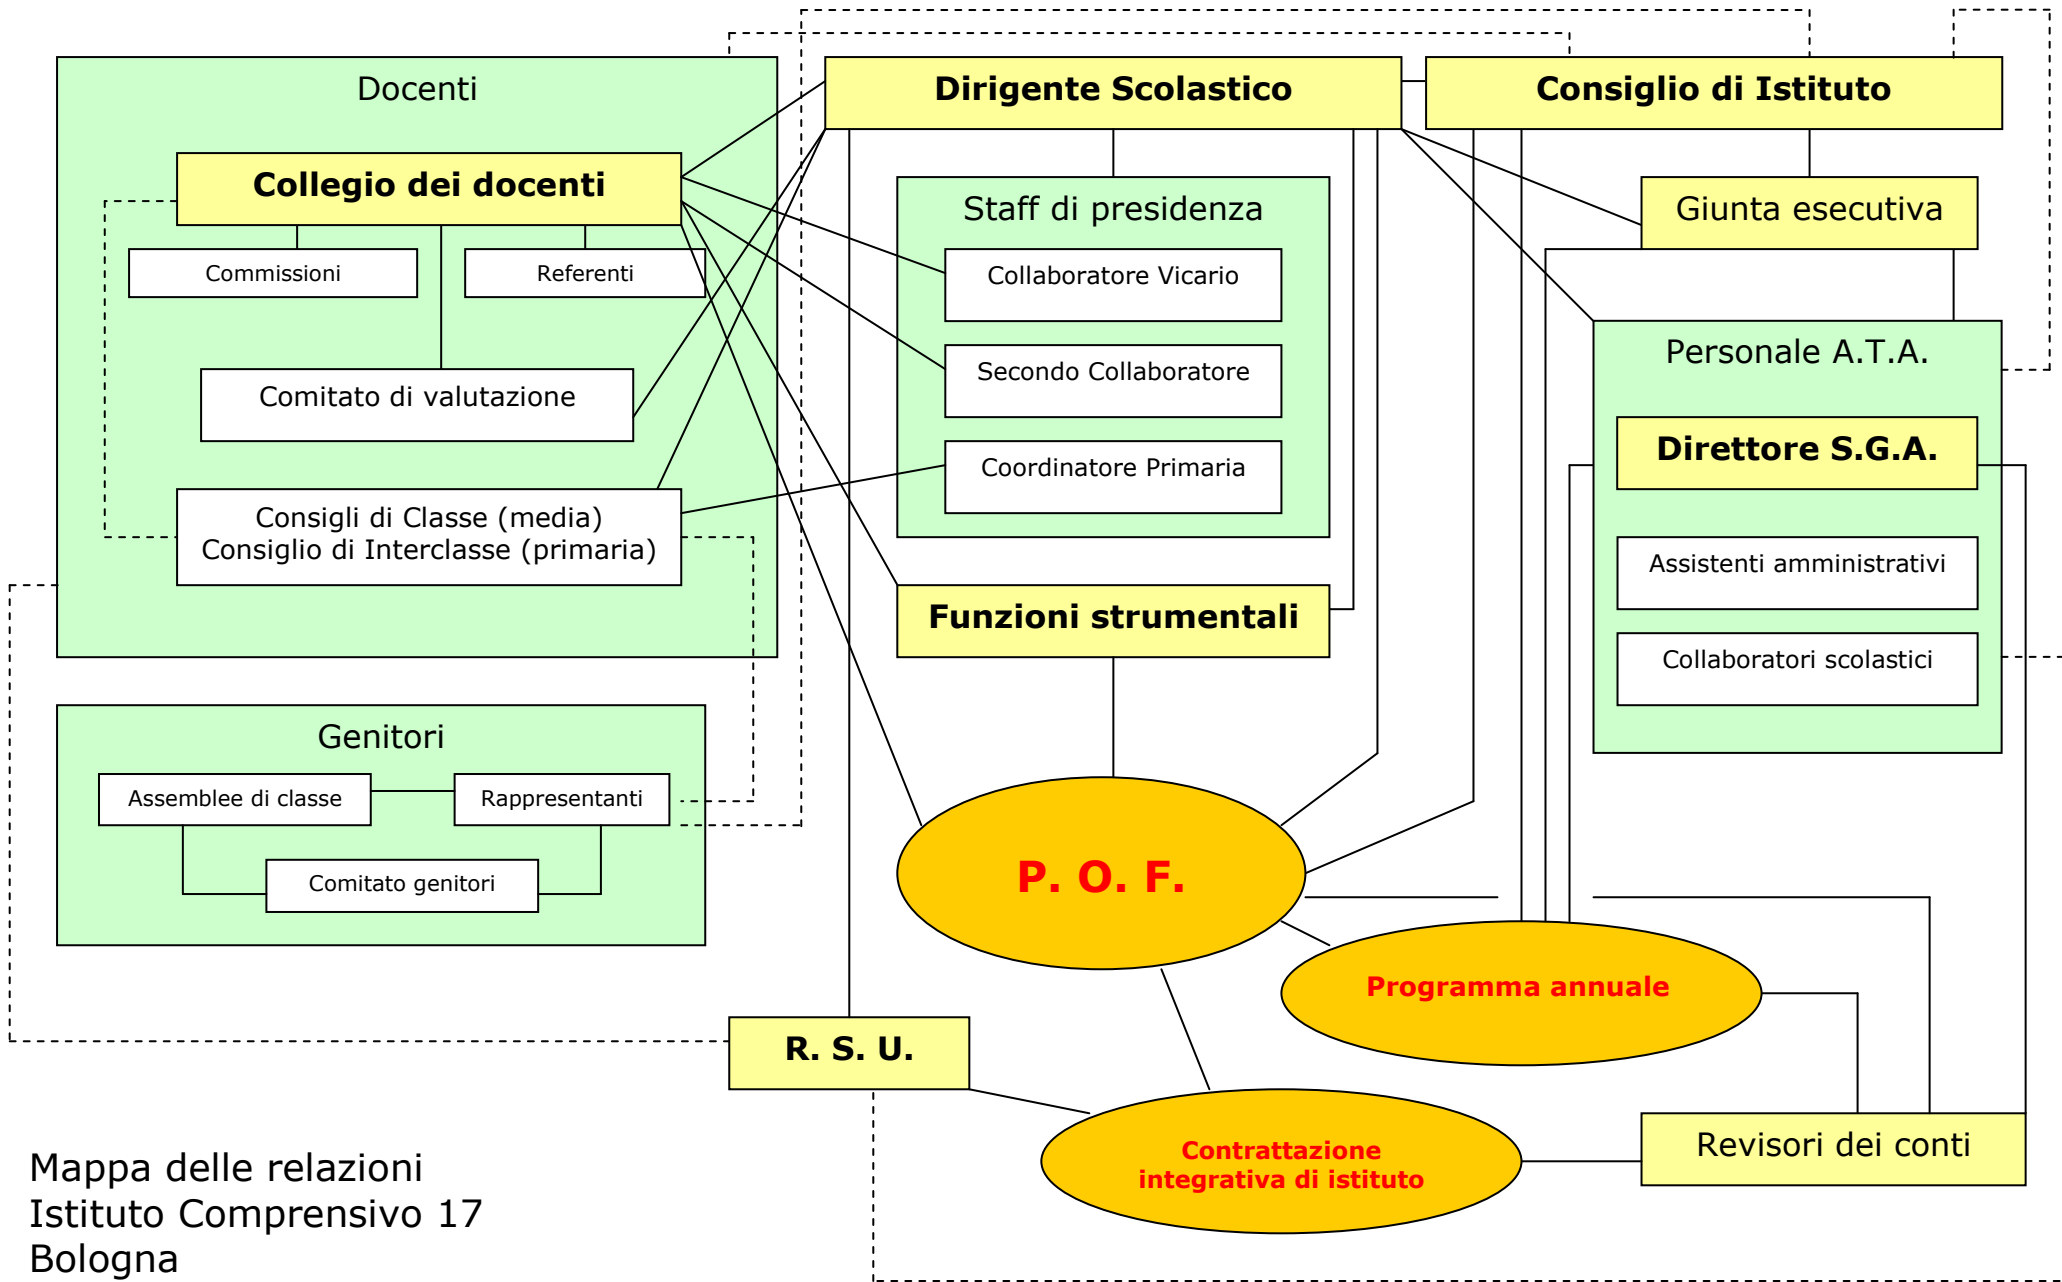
Docenti

Collegio dei docenti

Commissioni

Referenti

Comitato di valutazione

Consigli di Classe (media)
Consiglio di Interclasse (primaria)

Dirigente Scolastico

Consiglio di Istituto

Staff di presidenza

Collaboratore Vicario

Secondo Collaboratore

Coordinatore Primaria

Giunta esecutiva

Personale A.T.A.

Direttore S.G.A.

Assistenti amministrativi

Collaboratori scolastici

Funzioni strumentali

Genitori

Assemblee di classe

Rappresentanti

Comitato genitori

P. O. F.

Programma annuale

R. S. U.

Contrattazione integrativa di istituto

Revisori dei conti

Mappa delle relazioni
Istituto Comprensivo 17
Bologna